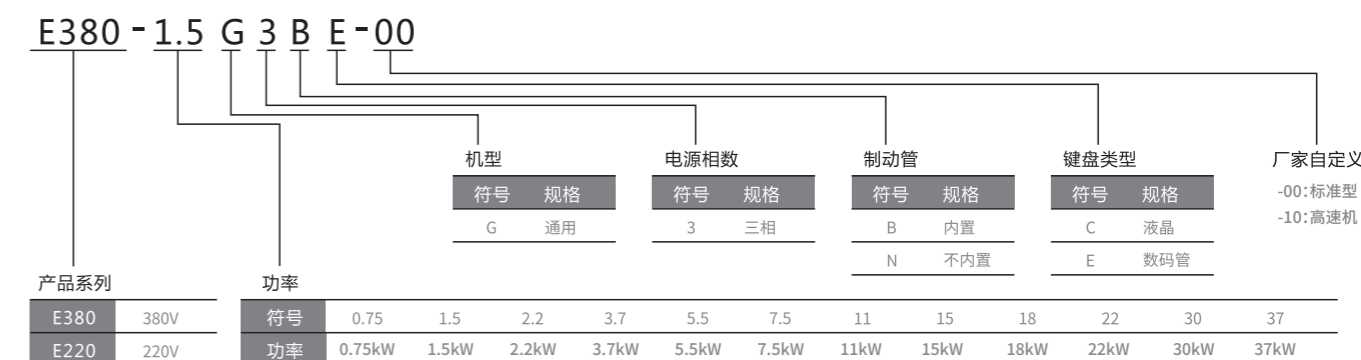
E380-1.5 G 3 B E-00

机型

| 符号 | 规格 |
|---|---|
| G | 通用 |

电源相数

| 符号 | 规格 |
|---|---|
| 3 | 三相 |

制动管

| 符号 | 规格 |
|---|---|
| B | 内置 |
| N | 不内置 |

键盘类型

| 符号 | 规格 |
|---|---|
| C | 液晶 |
| E | 数码管 |

厂家自定义

-00:标准型
-10:高速机

产品系列

| E380 | 380V |
|---|---|
| E220 | 220V |

功率

| 符号 | 0.75 | 1.5 | 2.2 | 3.7 | 5.5 | 7.5 | 11 | 15 | 18 | 22 | 30 | 37 |
|---|---|---|---|---|---|---|---|---|---|---|---|---|
| 功率 | 0.75kW | 1.5kW | 2.2kW | 3.7kW | 5.5kW | 7.5kW | 11kW | 15kW | 18kW | 22kW | 30kW | 37kW |